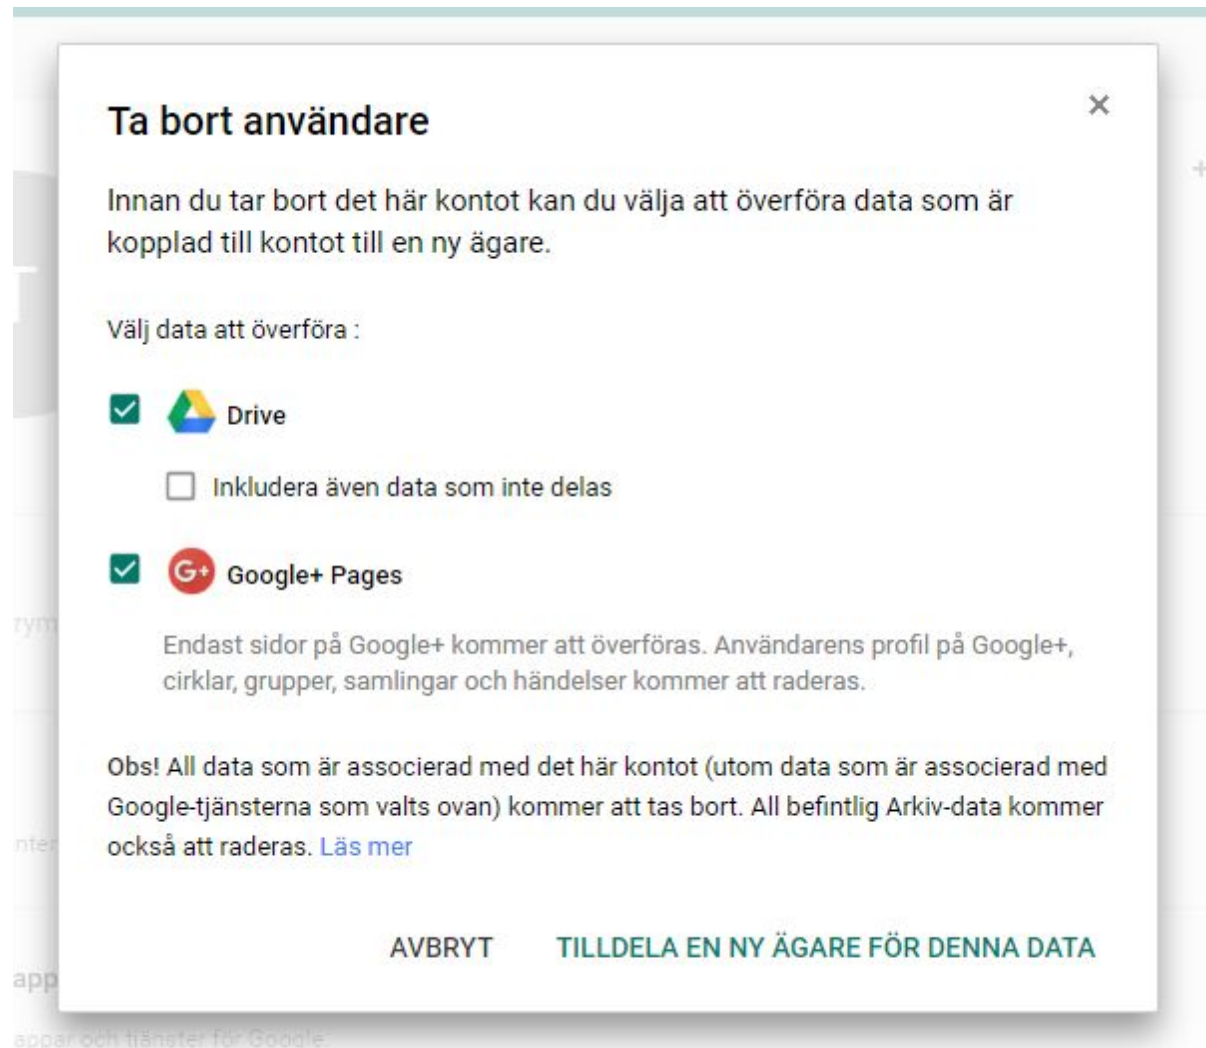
Ta bort användare

×

Innan du tar bort det här kontot kan du välja att överföra data som är kopplad till kontot till en ny ägare.

Välj data att överföra :

Drive

Inkludera även data som inte delas

Google+ Pages

Endast sidor på Google+ kommer att överföras. Användarens profil på Google+, cirklar, grupper, samlingar och händelser kommer att raderas.

Obs! All data som är associerad med det här kontot (utom data som är associerad med Google-tjänsterna som valts ovan) kommer att tas bort. All befintlig Arkiv-data kommer också att raderas. Läs mer

AVBRYT TILLDELA EN NY ÄGARE FÖR DENNA DATA

rym

nter

app

appar och tjänster för Google